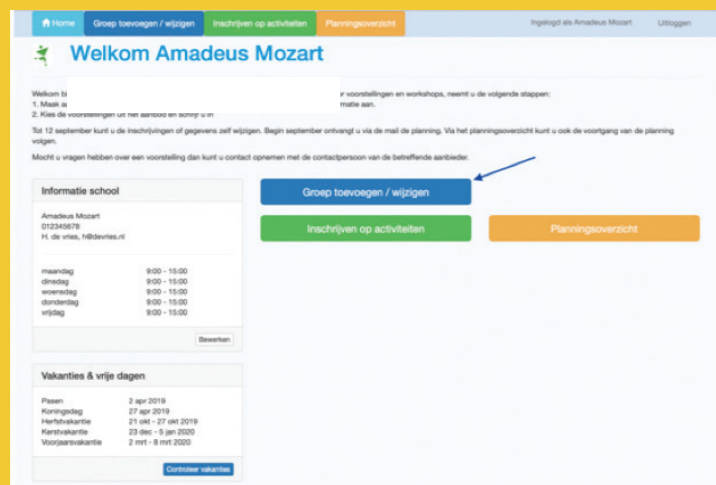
Home Groep toevoegen / wijzigen Inschrijven op activiteiten Planningsoverzicht Ingelogd als Amadeus Mozart Uitloggen

Welkom Amadeus Mozart

Welkom bi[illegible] voorstellingen en workshops, neemt u de volgende stappen:
1. Maak a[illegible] matie aan.
2. Kies de voorstellingen uit het aanbod en schrijf u in

Tot 12 september kunt u de inschrijvingen of gegevens zelf wijzigen. Begin september ontvangt u via de mail de planning. Via het planningsoverzicht kunt u ook de voortgang van de planning volgen.

Mocht u vragen hebben over een voorstelling dan kunt u contact opnemen met de contactpersoon van de betreffende aanbieder.

Informatie school

Amadeus Mozart
012345678
H. de vries, h@devries.nl

| | |
|---|---|
| maandag | 9:00 - 15:00 |
| dinsdag | 9:00 - 15:00 |
| woensdag | 9:00 - 15:00 |
| donderdag | 9:00 - 15:00 |
| vrijdag | 9:00 - 15:00 |

Bewerken

Vakanties & vrije dagen

| | |
|---|---|
| Pasen | 2 apr 2019 |
| Koningsdag | 27 apr 2019 |
| Herfstvakantie | 21 okt - 27 okt 2019 |
| Kerstvakantie | 23 dec - 5 jan 2020 |
| Voorjaarsvakantie | 2 mrt - 8 mrt 2020 |

Controleer vakanties

Groep toevoegen / wijzigen

Inschrijven op activiteiten

Planningsoverzicht